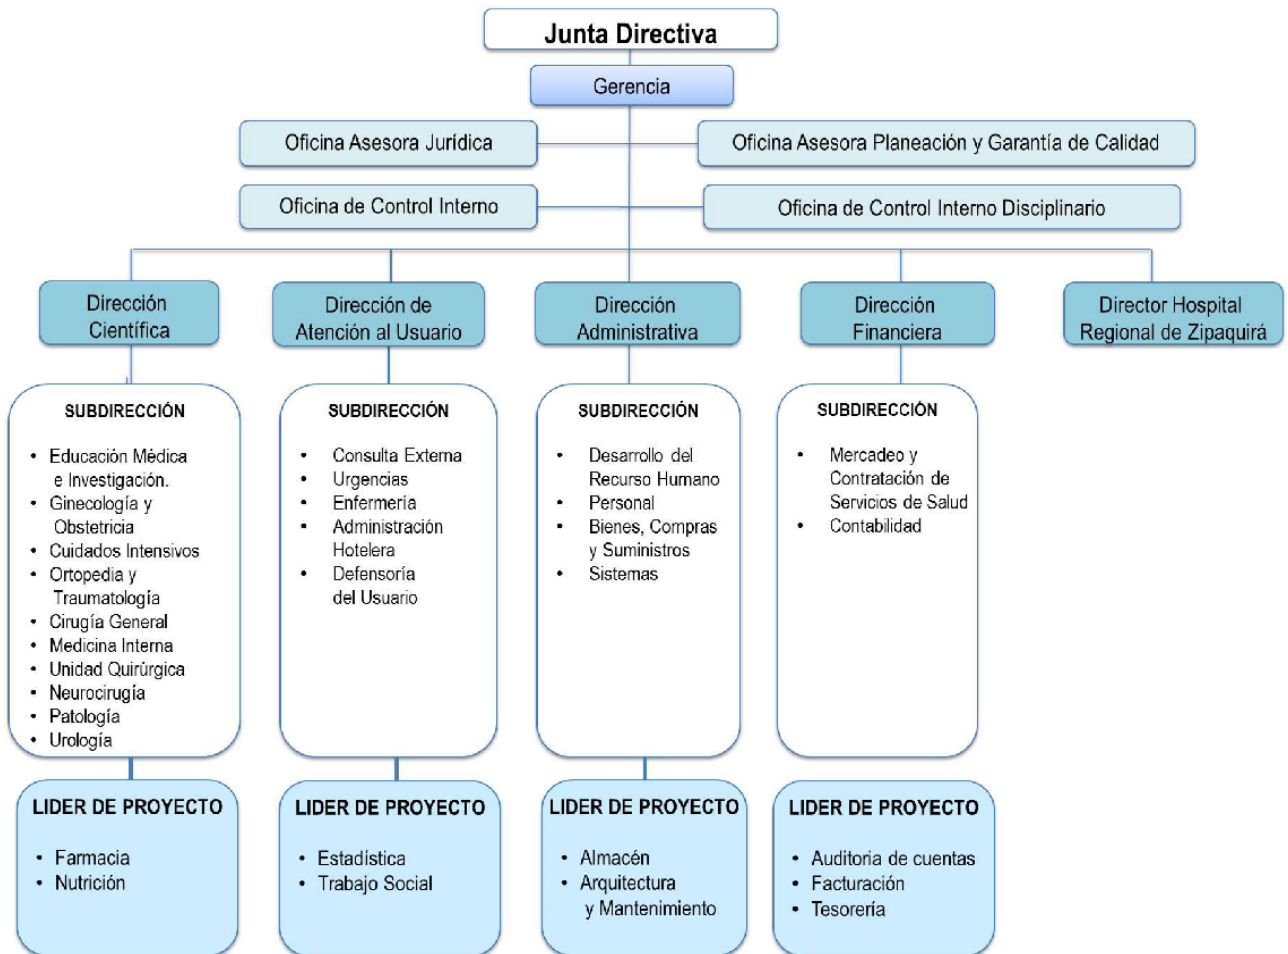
Junta Directiva

Gerencia

Oficina Asesora Jurídica

Oficina Asesora Planeación y Garantía de Calidad

Oficina de Control Interno

Oficina de Control Interno Disciplinario

Dirección Científica

Dirección de Atención al Usuario

Dirección Administrativa

Dirección Financiera

Director Hospital Regional de Zipaquirá

SUBDIRECCIÓN

- Educación Médica e Investigación.
- Ginecología y Obstetricia
- Cuidados Intensivos
- Ortopedia y Traumatología
- Cirugía General
- Medicina Interna
- Unidad Quirúrgica
- Neurocirugía
- Patología
- Urología

SUBDIRECCIÓN

- Consulta Externa
- Urgencias
- Enfermería
- Administración Hotelera
- Defensoría del Usuario

SUBDIRECCIÓN

- Desarrollo del Recurso Humano
- Personal
- Bienes, Compras y Suministros
- Sistemas

SUBDIRECCIÓN

- Mercadeo y Contratación de Servicios de Salud
- Contabilidad

LIDER DE PROYECTO

- Farmacia
- Nutrición

LIDER DE PROYECTO

- Estadística
- Trabajo Social

LIDER DE PROYECTO

- Almacén
- Arquitectura y Mantenimiento

LIDER DE PROYECTO

- Auditoria de cuentas
- Facturación
- Tesorería